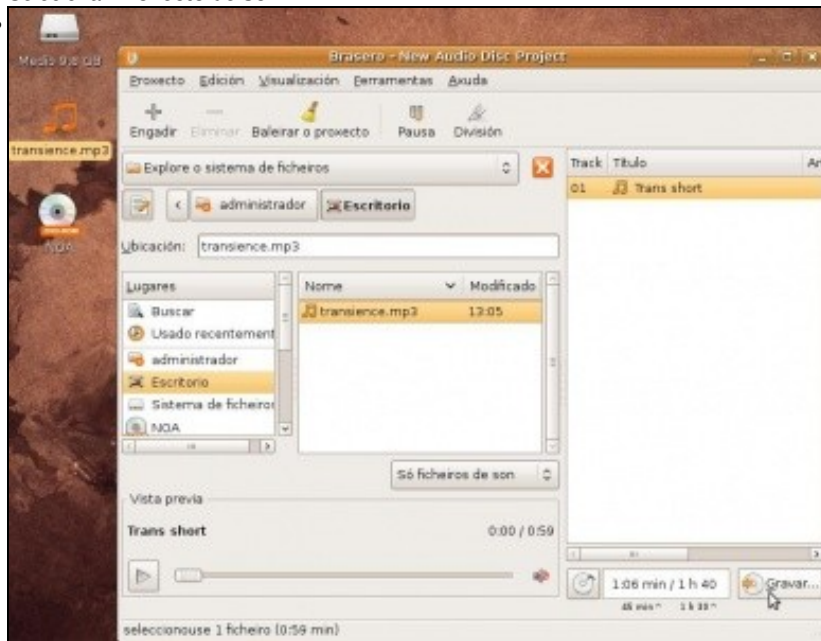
Medio 9,8 GB

transience.mp3

NOA

Brasero - New Audio Disc Project

Proxecto Edición Visualización Ferramentas Axuda

Engadir Eliminar Baleirar o proxecto Pausa División

Explore o sistema de ficheiros

administrador Escritorio

Ubicación: transience.mp3

| Lugares |
|---|
| Buscar |
| Usado recentement |
| administrador |
| Escritorio |
| Sistema de ficheiro |
| NOA |

| Nome | Modificado |
|---|---|
| transience.mp3 | 13:05 |

Só ficheiros de son

Vista previa

Trans short 0:00 / 0:59

| Track | Título | Ar |
|---|---|---|
| 01 | Trans short | |

1:06 min / 1 h 40

46 min 1 h 33

Gravar...

seleccionouse 1 ficheiro (0:59 min)